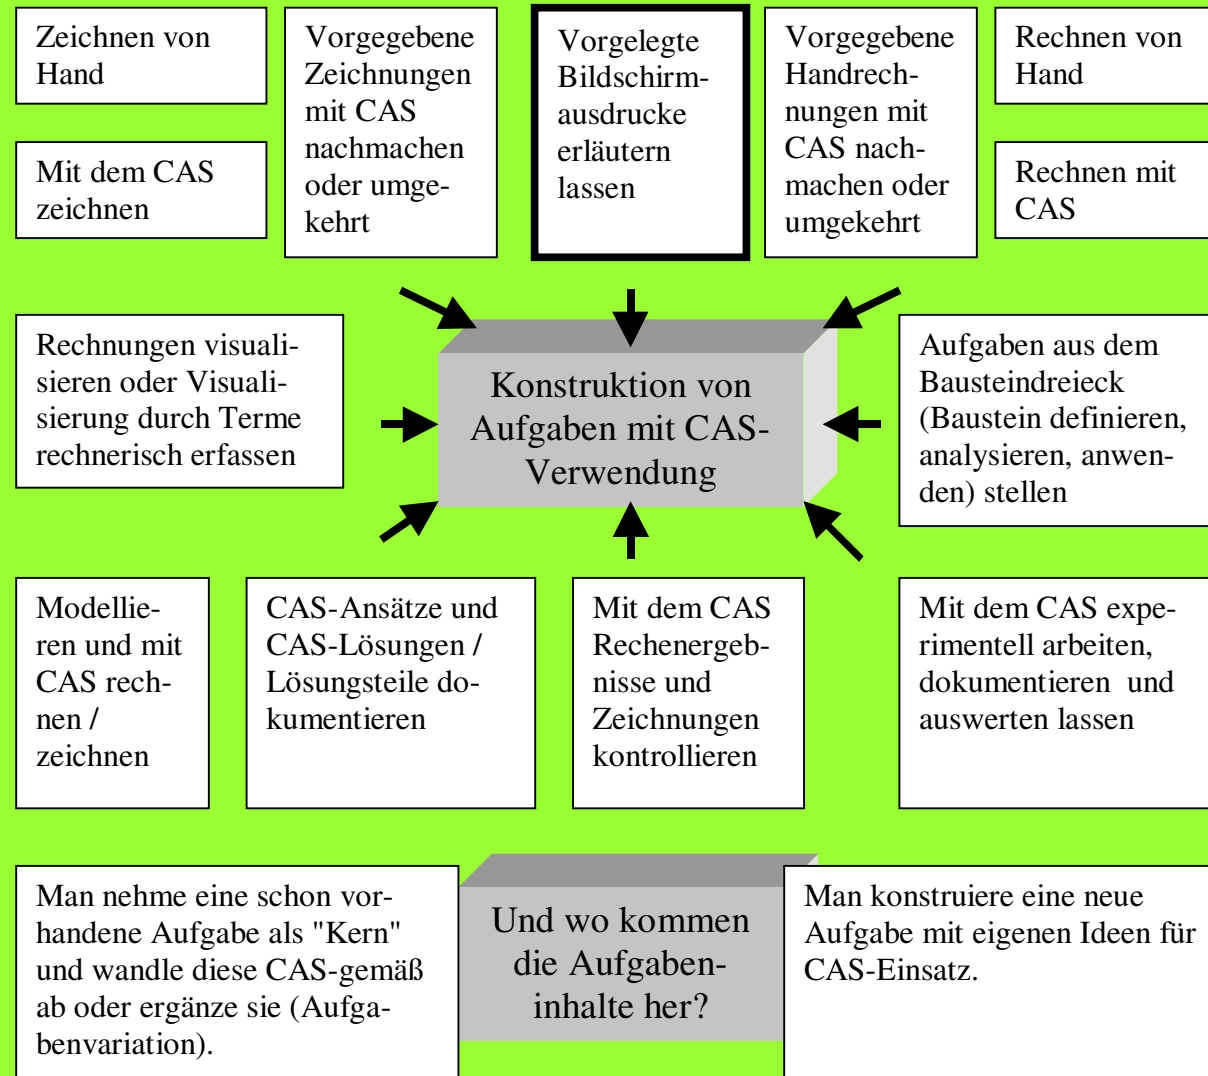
Zeichnen von Hand

Mit dem CAS zeichnen

Vorgegebene Zeichnungen mit CAS nachmachen oder umgekehrt

Vorgelegte Bildschirmausdrucke erläutern lassen

Vorgegebene Handrechnungen mit CAS nachmachen oder umgekehrt

Rechnen von Hand

Rechnen mit CAS

Rechnungen visualisieren oder Visualisierung durch Terme rechnerisch erfassen

Konstruktion von Aufgaben mit CAS-Verwendung

Aufgaben aus dem Bausteindreieck (Baustein definieren, analysieren, anwenden) stellen

Modellieren und mit CAS rechnen / zeichnen

CAS-Ansätze und CAS-Lösungen / Lösungsteile dokumentieren

Mit dem CAS Rechenergebnisse und Zeichnungen kontrollieren

Mit dem CAS experimentell arbeiten, dokumentieren und auswerten lassen

Man nehme eine schon vorhandene Aufgabe als "Kern" und wandle diese CAS-gemäß ab oder ergänze sie (Aufgabenvariation).

Und wo kommen die Aufgabeninhalte her?

Man konstruiere eine neue Aufgabe mit eigenen Ideen für CAS-Einsatz.